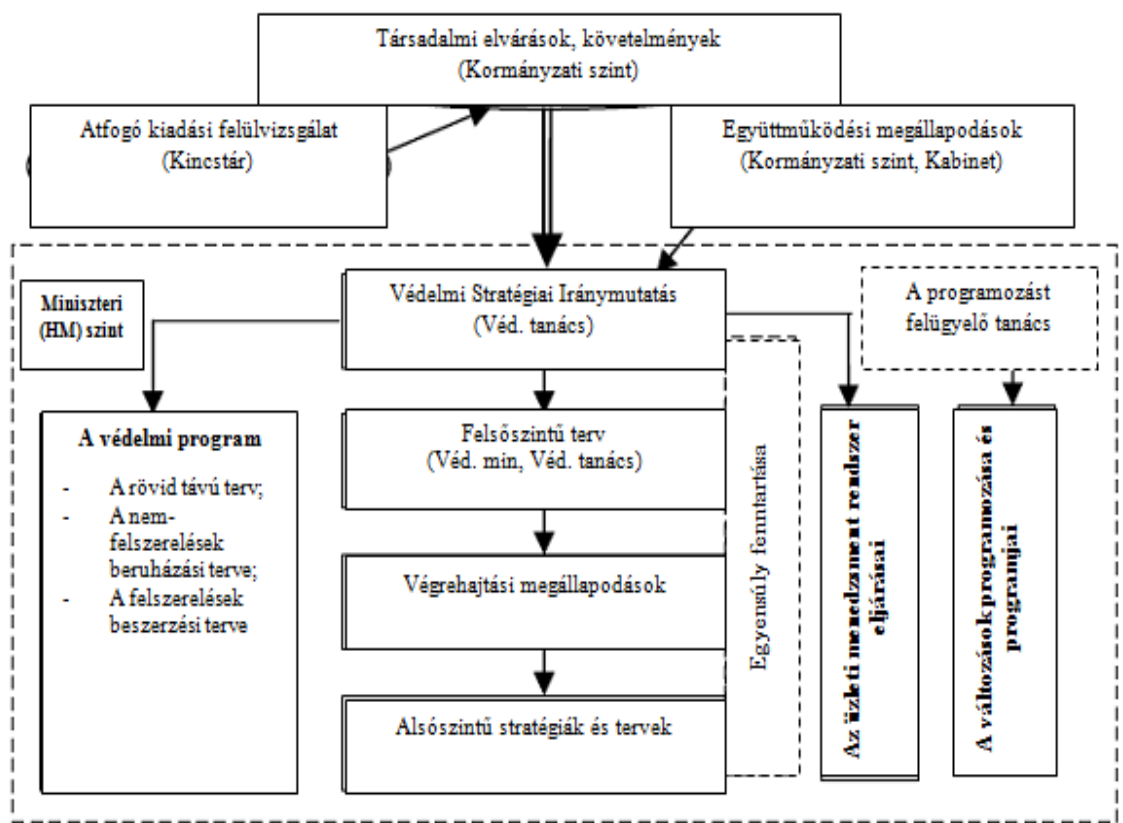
Társadalmi elvárások, követelmények
(Kormányzati szint)

Atfogó kiadási felülvizsgálat
(Kincstár)

Együttműködési megállapodások
(Kormányzati szint, Kabinet)

Miniszteri (HM) szint

Védelmi Stratégiai Iránymutatás
(Véd. tanács)

A programozást felügyelő tanács

A védelmi program
- A rövid távú terv;
- A nem-felszerelések beruházási terve;
- A felszerelések beszerzési terve

Felsőszintű terv
(Véd. min, Véd. tanács)

Végrehajtási megállapodások

Alsószintű stratégiák és tervek

Egyensúly fenntartása

Az üzleti menedzsment rendszer eljárásai

A változások programozása és programjai